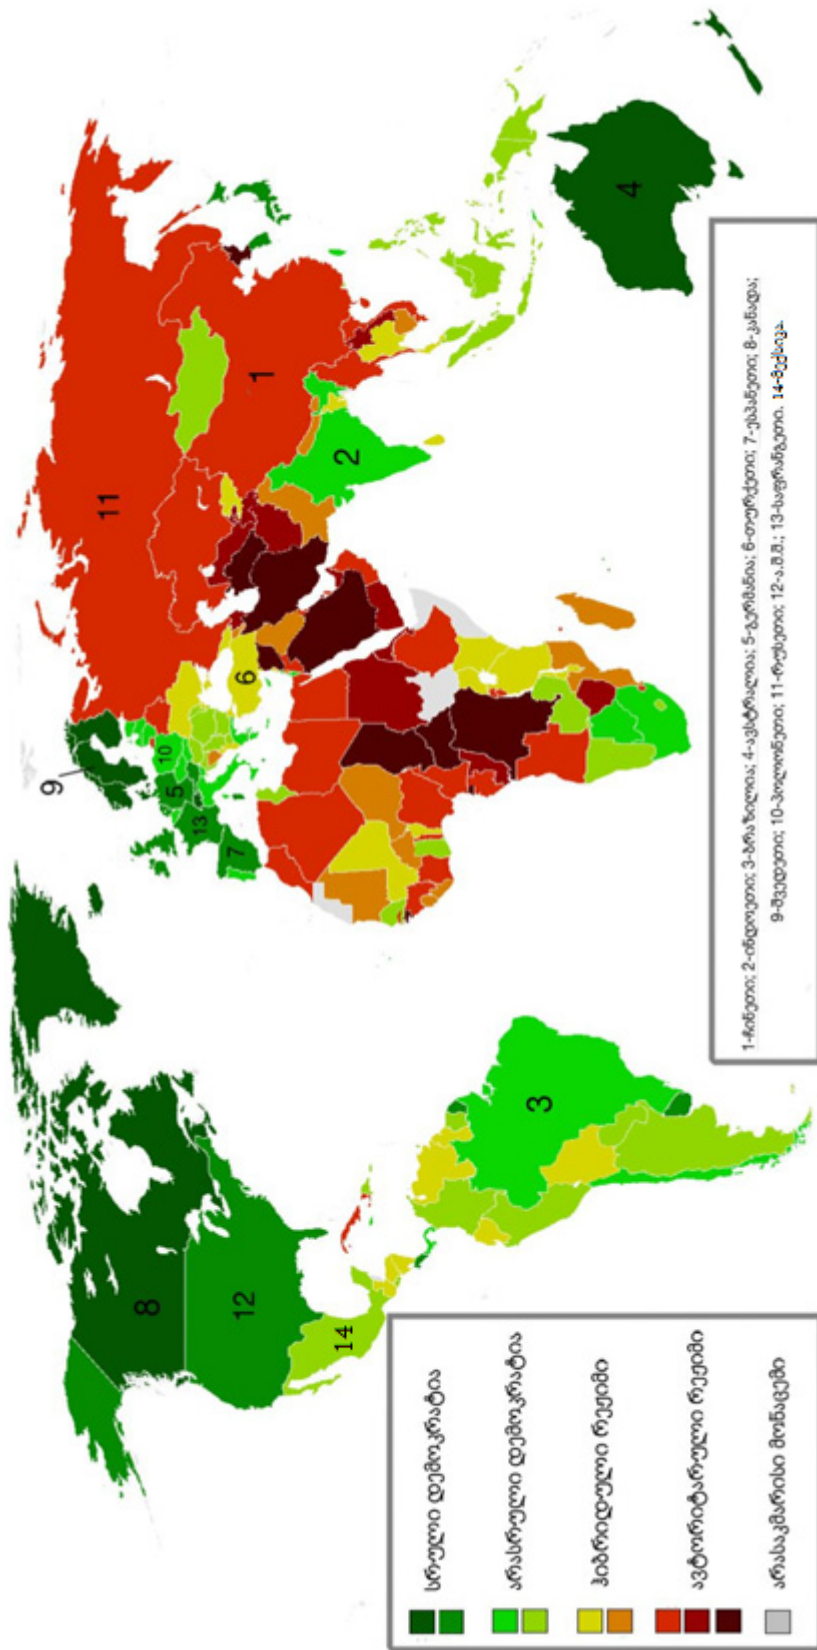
სრული დემოკრატია
არასრული დემოკრატია
ჰიბრიდული რეჟიმი
ავტორიტარული რეჟიმი
არასაკმარისი მონაცემი

1-ჩინეთი; 2-ინდოეთი; 3-ბრაზილია; 4-ავსტრალია; 5-გერმანია; 6-თურქეთი; 7-ესპანეთი; 8-კანადა; 9-შვედეთი; 10-პოლონეთი; 11-რუსეთი; 12-ა.შ.შ.; 13-საფრანგეთი. 14-მექსიკა

1
2
3
4
5
6
7
8
9
10
11
12
13
14